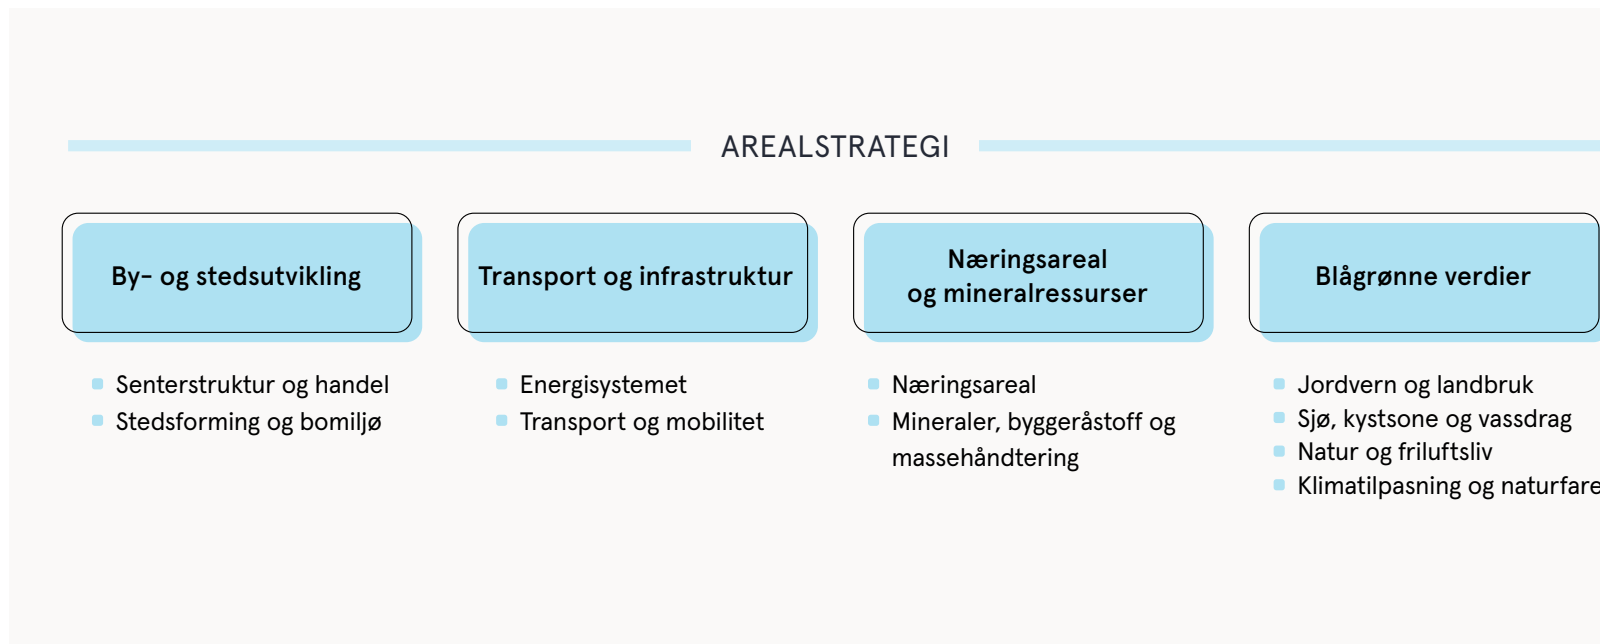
AREALSTRATEGI

By- og stedsutvikling

- Senterstruktur og handel
- Stedsforming og bomiljø

Transport og infrastruktur

- Energisystemet
- Transport og mobilitet

Næringsareal og mineralressurser

- Næringsareal
- Mineraler, byggeråstoff og massehåndtering

Blågrønne verdier

- Jordvern og landbruk
- Sjø, kystsone og vassdrag
- Natur og friluftsliv
- Klimatilpasning og naturfare